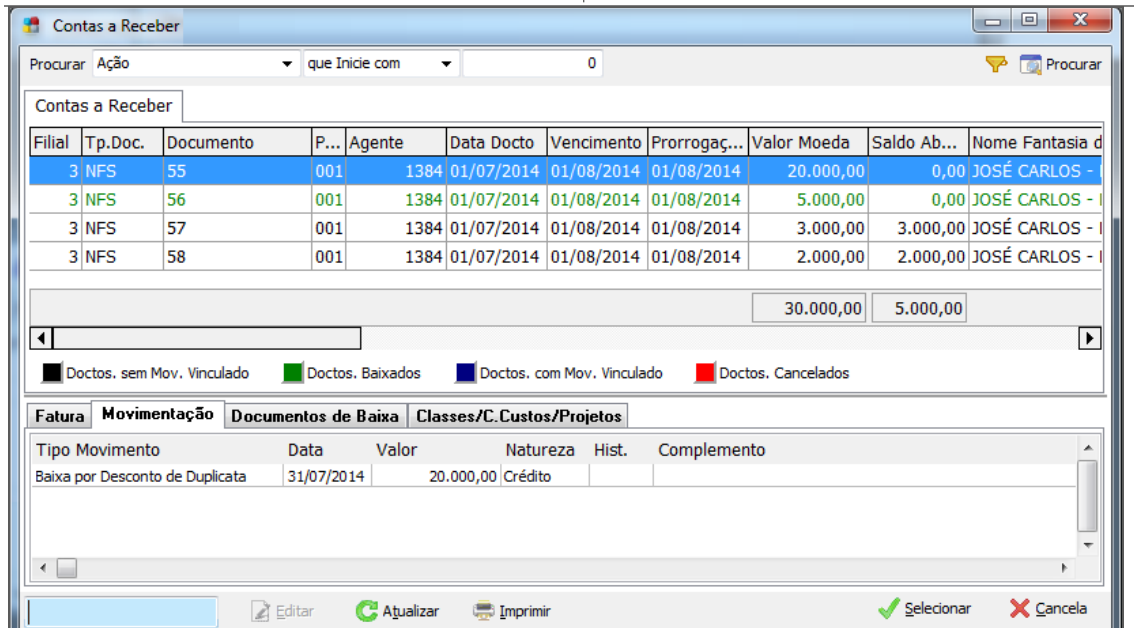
Contas a Receber

Procurar Ação que Inicie com 0 Procurar

Contas a Receber

| Filial | Tp.Doc. | Documento | P... | Agente | Data Docto | Vencimento | Prorrogaç... | Valor Moeda | Saldo Ab... | Nome Fantasia d |
|---|---|---|---|---|---|---|---|---|---|---|
| 3 | NFS | 55 | 001 | 1384 | 01/07/2014 | 01/08/2014 | 01/08/2014 | 20.000,00 | 0,00 | JOSÉ CARLOS - |
| 3 | NFS | 56 | 001 | 1384 | 01/07/2014 | 01/08/2014 | 01/08/2014 | 5.000,00 | 0,00 | JOSÉ CARLOS - |
| 3 | NFS | 57 | 001 | 1384 | 01/07/2014 | 01/08/2014 | 01/08/2014 | 3.000,00 | 3.000,00 | JOSÉ CARLOS - |
| 3 | NFS | 58 | 001 | 1384 | 01/07/2014 | 01/08/2014 | 01/08/2014 | 2.000,00 | 2.000,00 | JOSÉ CARLOS - |

30.000,00 5.000,00

Doctos. sem Mov. Vinculado Doctos. Baixados Doctos. com Mov. Vinculado Doctos. Cancelados

Fatura Movimentação Documentos de Baixa Classes/C.Custos/Projetos

| Tipo Movimento | Data | Valor | Natureza | Hist. | Complemento |
|---|---|---|---|---|---|
| Baixa por Desconto de Duplicata | 31/07/2014 | 20.000,00 | Crédito | | |

Editar Atualizar Imprimir Selecionar Cancela